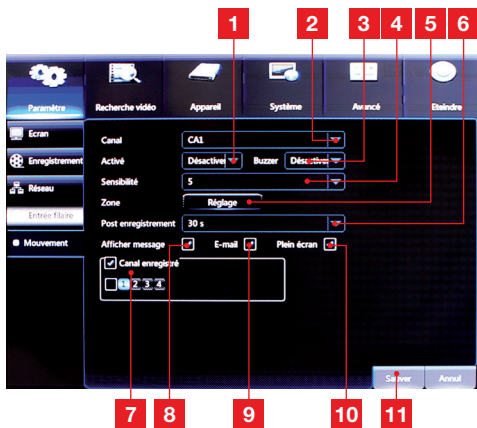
1 2 3 4 5 6

Paramètre
Recherche vidéo
Appareil
Système
Avancé
Eteindre

Ecran
Enregistrement
Réseau
Entrée filaire
Mouvement

Canal CA1
Activé Désactivé Buzzer Désactivé
Sensibilité 5
Zone Réglage
Post enregistrement 30 s
Afficher message E-mail Plein écran
Canal enregistré
1 2 3 4

Sauver
Annul

7 8 9 10 11